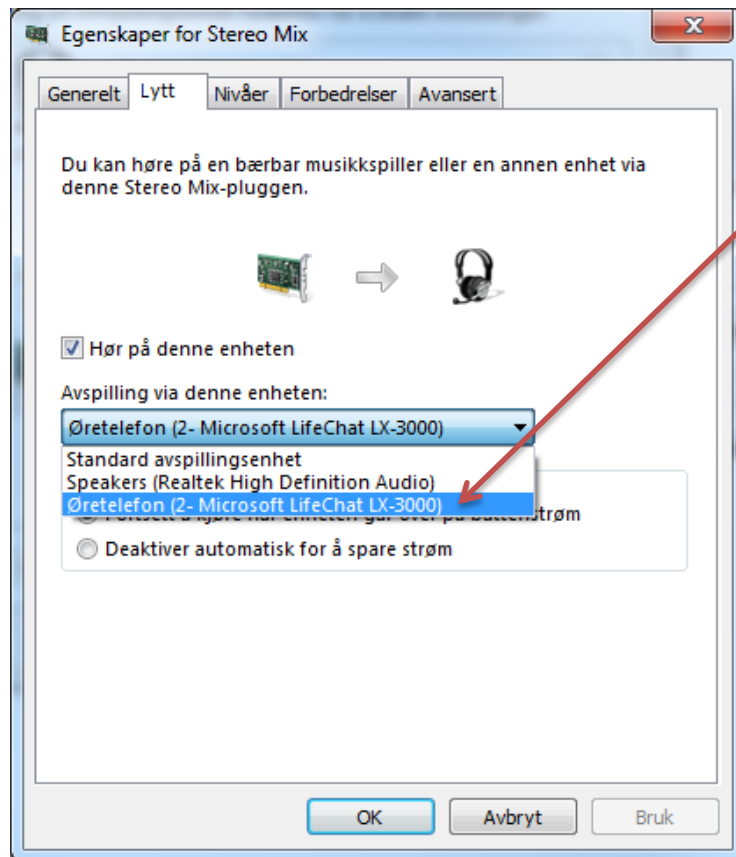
Egenskaper for Stereo Mix

X

Generelt | Lytt | Nivåer | Forbedrelser | Avansert

Du kan høre på en bærbar musikkspiller eller en annen enhet via denne Stereo Mix-pluggen.

Hør på denne enheten

Avspilling via denne enheten:

Øretelefon (2- Microsoft LifeChat LX-3000)

Standard avspillingsenhet
Speakers (Realtek High Definition Audio)
Øretelefon (2- Microsoft LifeChat LX-3000)

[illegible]

Deaktiver automatisk for å spare strøm

OK | Avbryt | Bruk